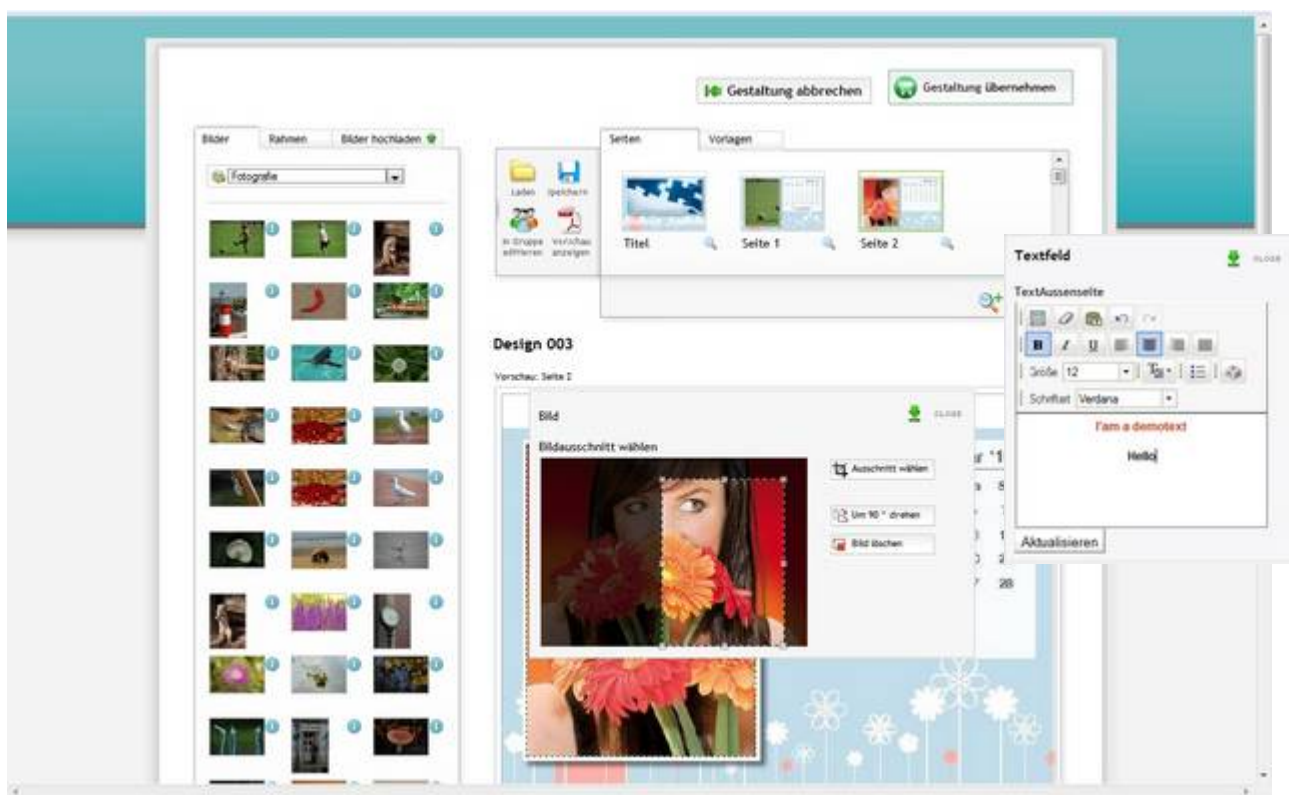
Gestaltung abbrechen

Gestaltung übernehmen

Bilder

Rahmen

Bilder hochladen

Fotografie

Laden

Speichern

in Gruppe editieren

Vorschau anzeigen

Seiten

Vorlagen

Titel

Seite 1

Seite 2

Design 003

Vorschau: Seite 2

Bild

CLOSE

Bildausschnitt wählen

Ausschnitt wählen

Um 90 ° drehen

Bild löschen

Textfeld

CLOSE

TextAussenseite

Größe 12

Schriftart Verdana

I'am a demotext

Hello

Aktualisieren

28